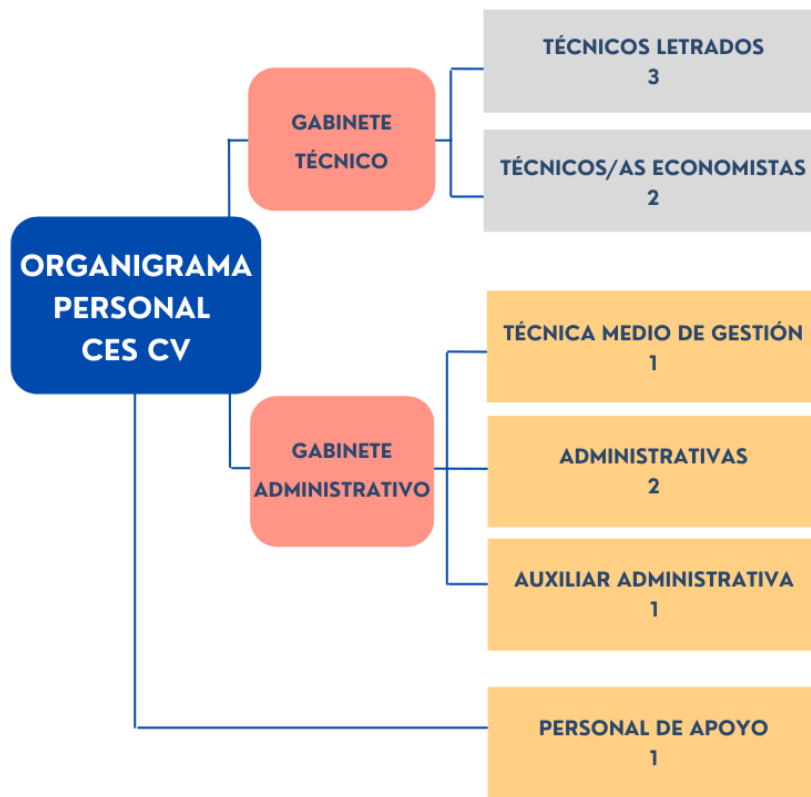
ORGANIGRAMA PERSONAL CES CV

GABINETE TÉCNICO

TÉCNICOS LETRADOS
3

TÉCNICOS/AS ECONOMISTAS
2

GABINETE ADMINISTRATIVO

TÉCNICA MEDIO DE GESTIÓN
1

ADMINISTRATIVAS
2

AUXILIAR ADMINISTRATIVA
1

PERSONAL DE APOYO
1